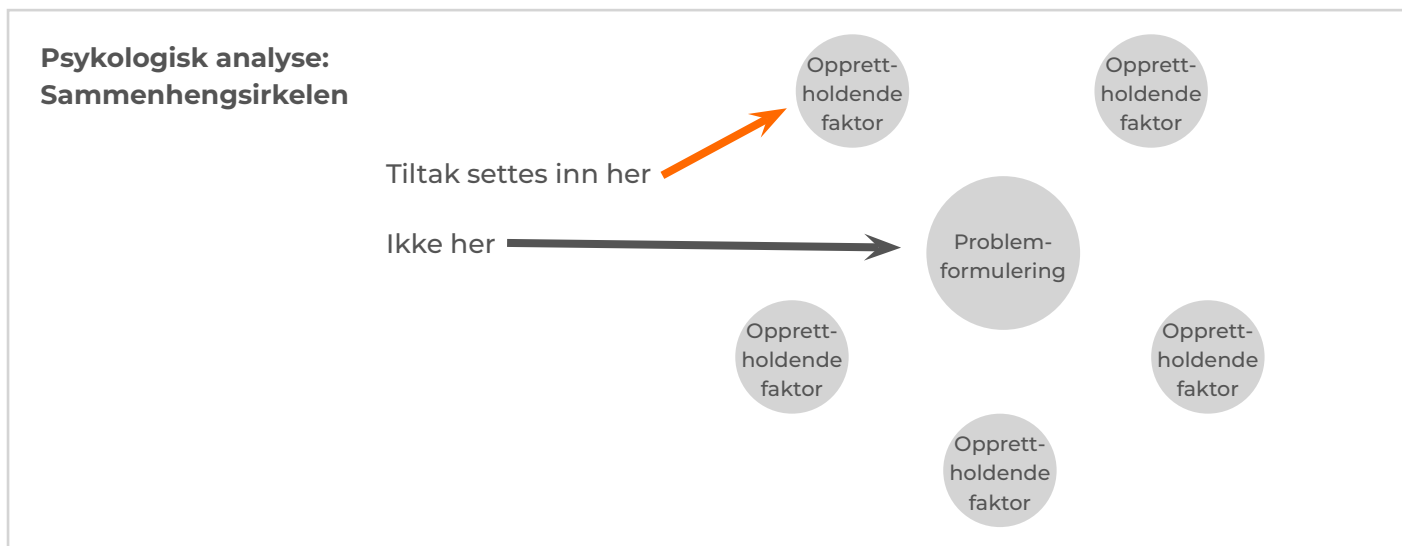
**Psykologisk analyse: Sammenhengsirkelen**

Opprett-holdende faktor

Opprett-holdende faktor

Tiltak settes inn her

Ikke her

Problem-formulering

Opprett-holdende faktor

Opprett-holdende faktor

Opprett-holdende faktor